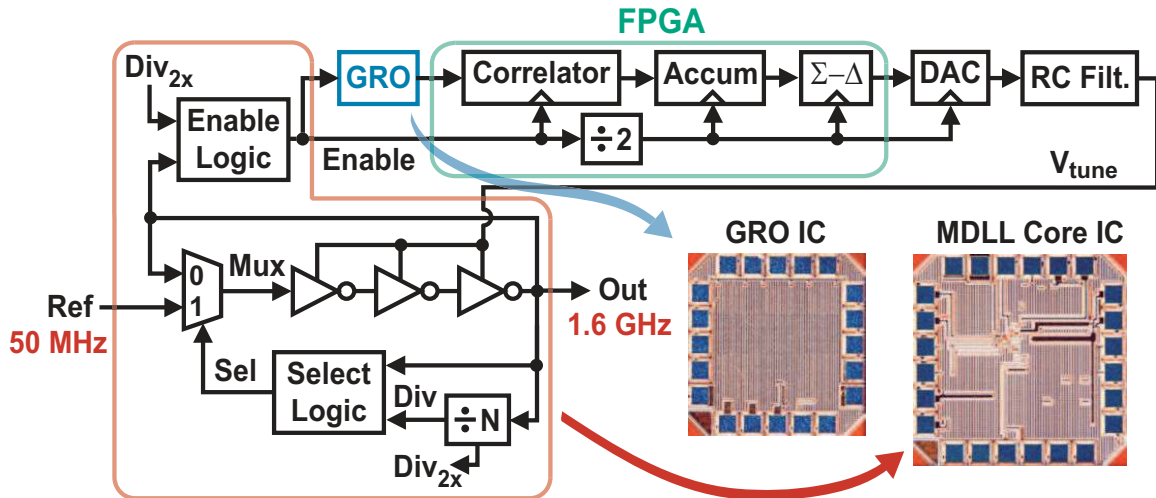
FPGA

$Div_{2x}$

GRO

Correlator

Accum

$\Sigma-\Delta$

DAC

RC Filt.

Enable Logic

$\div 2$

Enable

$V_{tune}$

GRO IC

MDLL Core IC

Mux

0

1

Ref

50 MHz

Out

1.6 GHz

Sel

Select Logic

Div

$\div N$

$Div_{2x}$